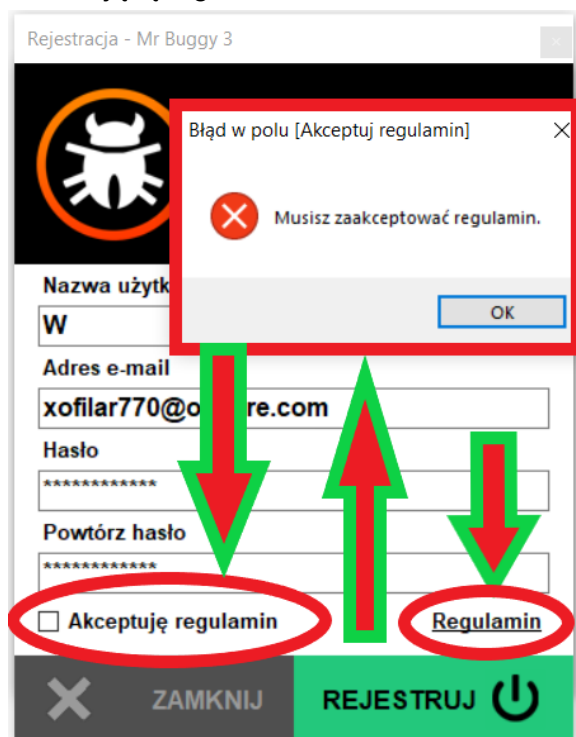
Rejestracja - Mr Buggy 3

Błąd w polu [Akceptuj regulamin]

Musisz zaakceptować regulamin.

OK

Nazwa użytk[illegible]

W

Adres e-mail

xofilar770@o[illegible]re.com

Hasło

************

Powtórz hasło

************

Akceptuję regulamin

Regulamin

ZAMKNIJ

REJESTRUJ